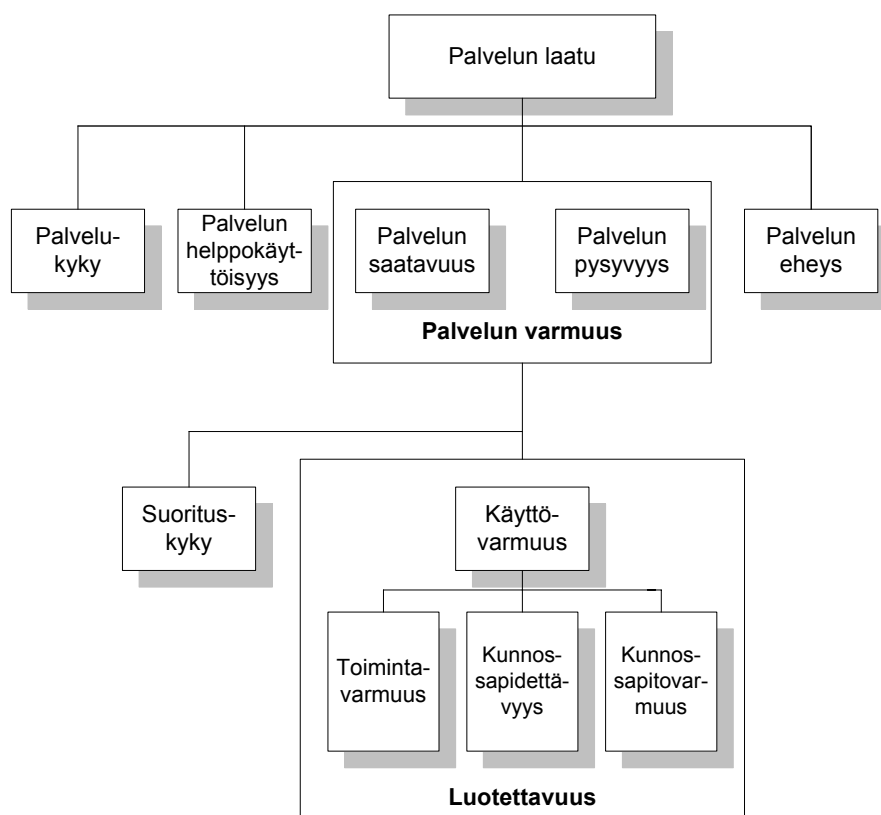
Palvelun laatu

Palvelukyky

Palvelun helppokäyttöisyys

Palvelun saatavuus

Palvelun pysyvyys

Palvelun varmuus

Palvelun eheys

Suorituskyky

Käyttövarmuus

Toimintavarmuus

Kunnossapidettävyys

Kunnossapitovarmuus

Luotettavuus